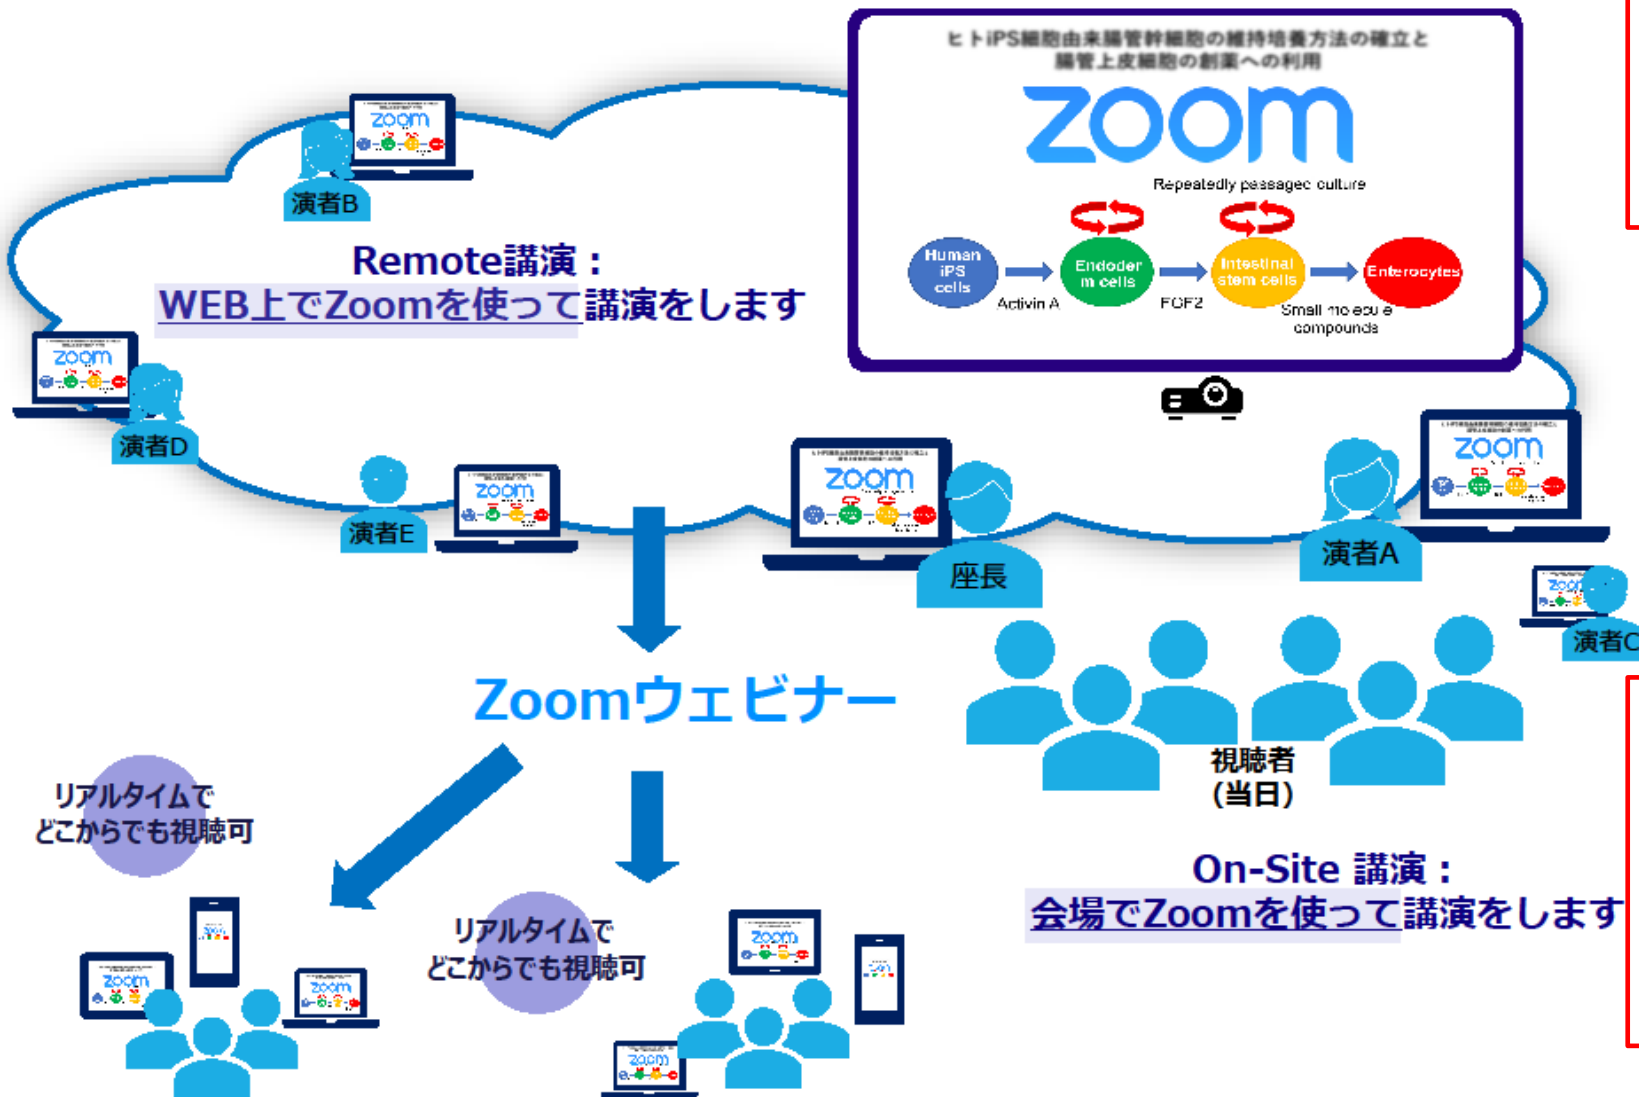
ヒトiPS細胞由来腸管幹細胞の維持培養方法の確立と
腸管上皮細胞の創薬への利用

zoom

Repeatedly passagec culture

Human iPS cells

Activin A

Endoderm cells

FGF2

Intestinal stem cells

Small molecule compounds

Enterocytes

演者B

Remote講演：
WEB上でZoomを使って講演をします

演者D

演者E

座長

演者A

演者C

Zoomウェビナー

視聴者
（当日）

リアルタイムで
どこからでも視聴可

リアルタイムで
どこからでも視聴可

On-Site 講演：
会場でZoomを使って講演をします